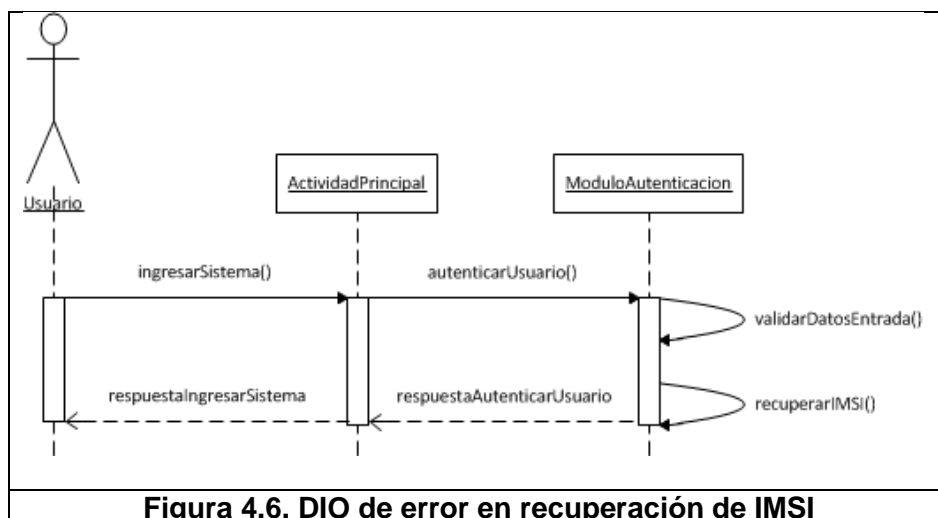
Usuario

ActividadPrincipal

ModuloAutenticacion

ingresarSistema()

autenticarUsuario()

validarDatosEntrada()

respuestaIngresarSistema

respuestaAutenticarUsuario

recuperarIMSI()

Figura 4.6. DIO de error en recuperación de IMSI